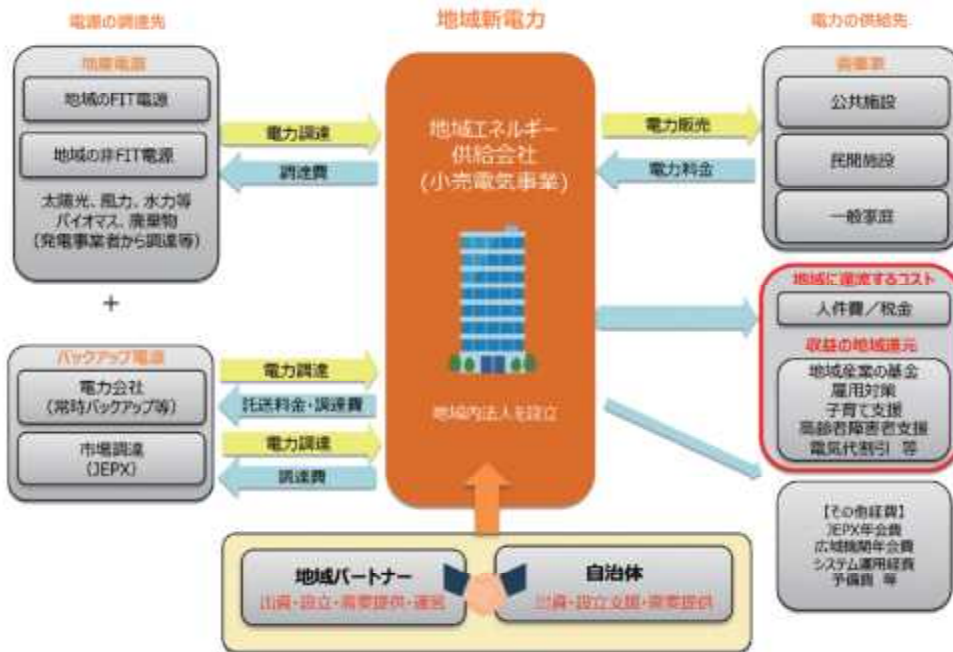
電源の調達先

地域新電力

電力の供給先

地産電源

地域のFIT電源

地域の非FIT電源

太陽光、風力、水力等
バイオマス、廃棄物
（発電事業者から調達等）

電力調達

調達費

地域エネルギー
供給会社
（小売電気事業）

地域内法人を設立

電力販売

電力料金

需要家

公共施設

民間施設

一般家庭

+

地域に還流するコスト

人件費／税金

収益の地域還元

地域産業の基金
雇用対策
子育て支援
高齢者障害者支援
電気代割引 等

バックアップ電源

電力会社
（常時バックアップ等）

市場調達
（JEPX）

電力調達

託送料金・調達費

電力調達

調達費

【その他経費】
JEPX年会費
広域機関年会費
システム運用経費
予備費 等

地域パートナー
出資・設立・需要提供・運営

自治体
出資・設立支援・需要提供